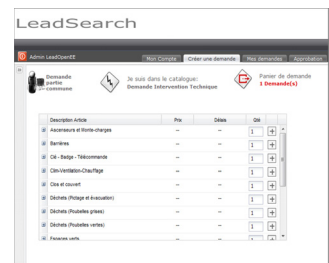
LeadSearch

Admin LeadOpenEE

Mon Compte | Créer une demande | Mes demandes | Approbation

Demande partic commune

Je suis dans le catalogue: Demande Intervention Technique

Panier de demande
1 Demande(s)

| | Description Article | Prix | Délais | Qté | |
|---|---|---|---|---|---|
| | Ascenseurs et Monte-charges | -- | -- | 1 | + |
| | Barrières | -- | -- | 1 | + |
| | Clé - Badge - Télécommande | -- | -- | 1 | + |
| | Clim-Ventilation-Chauffage | -- | -- | 1 | + |
| | Clos et couvert | -- | -- | 1 | + |
| | Déchets (Pilotage et évacuation) | -- | -- | 1 | + |
| | Déchets (Poubelles grises) | -- | -- | 1 | + |
| | Déchets (Poubelles vertes) | -- | -- | 1 | + |
| | Espaces verts | | | | |